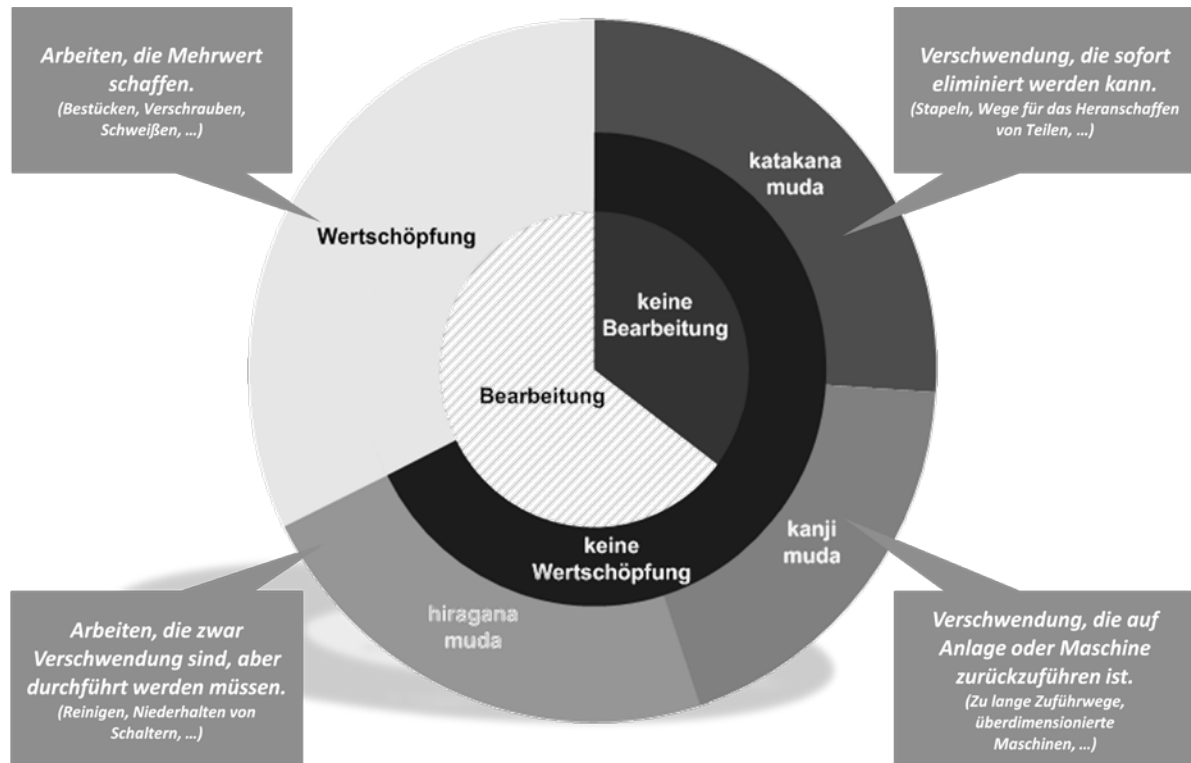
Arbeiten, die Mehrwert schaffen.
(Bestücken, Verschrauben, Schweißen, …)

Verschwendung, die sofort eliminiert werden kann.
(Stapeln, Wege für das Heranschaffen von Teilen, …)

Wertschöpfung

katakana muda

keine Bearbeitung

Bearbeitung

kanji muda

keine Wertschöpfung

hiragana muda

Arbeiten, die zwar Verschwendung sind, aber durchführt werden müssen.
(Reinigen, Niederhalten von Schaltern, …)

Verschwendung, die auf Anlage oder Maschine zurückzuführen ist.
(Zu lange Zuführwege, überdimensionierte Maschinen, …)